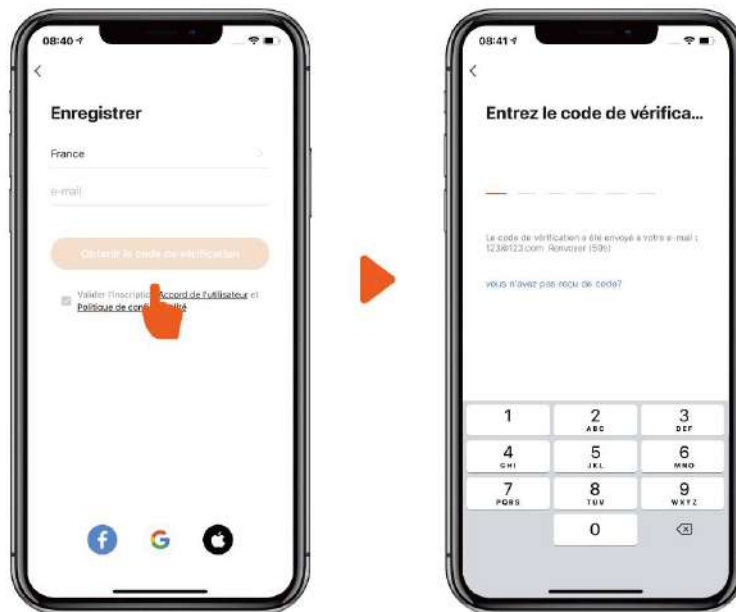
08:40

<

Enregistrer

France

e-mail

Obtenir le code de vérification

Valider l'inscriptio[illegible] Accord de l'utilisateur et Politique de con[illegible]lité

08:41

<

Entrez le code de vérifica...

Le code de vérification a été envoyé à votre e-mail : 123@123.com. Renvoyer (59s)

vous n'avez pas reçu de code?

1
2 ABC
3 DEF
4 GHI
5 JKL
6 MNO
7 PQRS
8 TUV
9 WXYZ
0